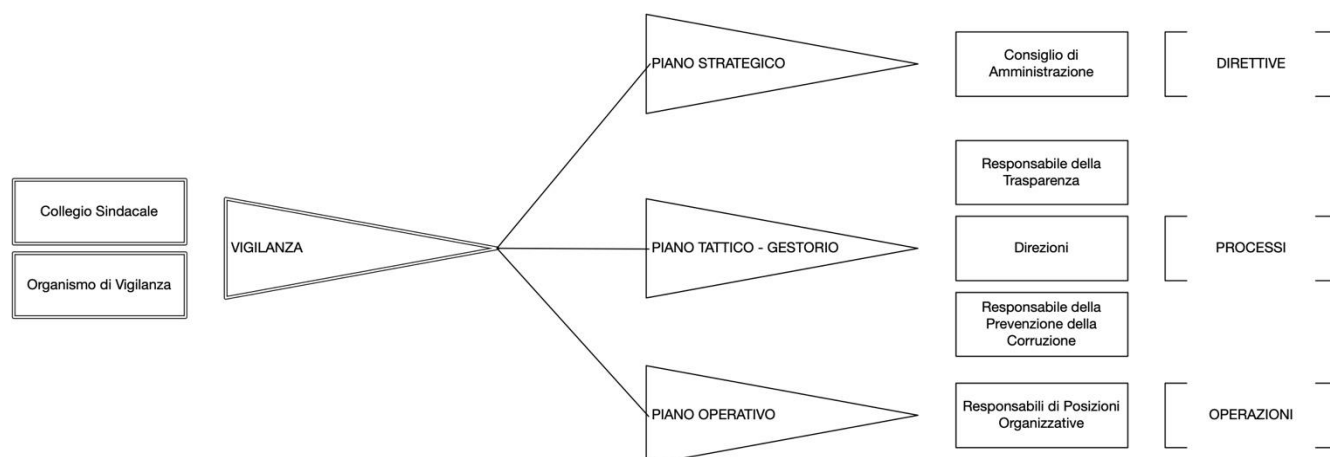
Collegio Sindacale

Organismo di Vigilanza

VIGILANZA

PIANO STRATEGICO

PIANO TATTICO - GESTORIO

PIANO OPERATIVO

Consiglio di Amministrazione

Responsabile della Trasparenza

Direzioni

Responsabile della Prevenzione della Corruzione

Responsabili di Posizioni Organizzative

DIRETTIVE

PROCESSI

OPERAZIONI